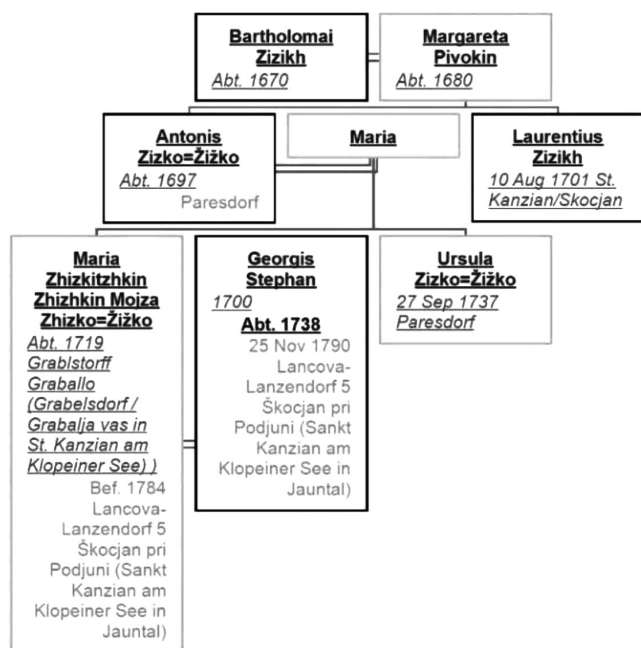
Bartholomai Zizikh
Abt. 1670

Margareta Pivokin
Abt. 1680

Antonis Zizko=Žižko
Abt. 1697
Paresdorf

Maria

Laurentius Zizikh
10 Aug 1701 St. Kanzian/Skocjan

Maria Zhizkitzhkin Zhizhkin Mojza Zhizko=Žižko
Abt. 1719 Grablstorff Graballo (Grabelsdorf / Grabalja vas in St. Kanzian am Klopeiner See) )
Bef. 1784 Lancova-Lanzendorf 5 Škocjan pri Podjuni (Sankt Kanzian am Klopeiner See in Jauntal)

Georgis Stephan
1700
Abt. 1738
25 Nov 1790 Lancova-Lanzendorf 5 Škocjan pri Podjuni (Sankt Kanzian am Klopeiner See in Jauntal)

Ursula Zizko=Žižko
27 Sep 1737 Paresdorf